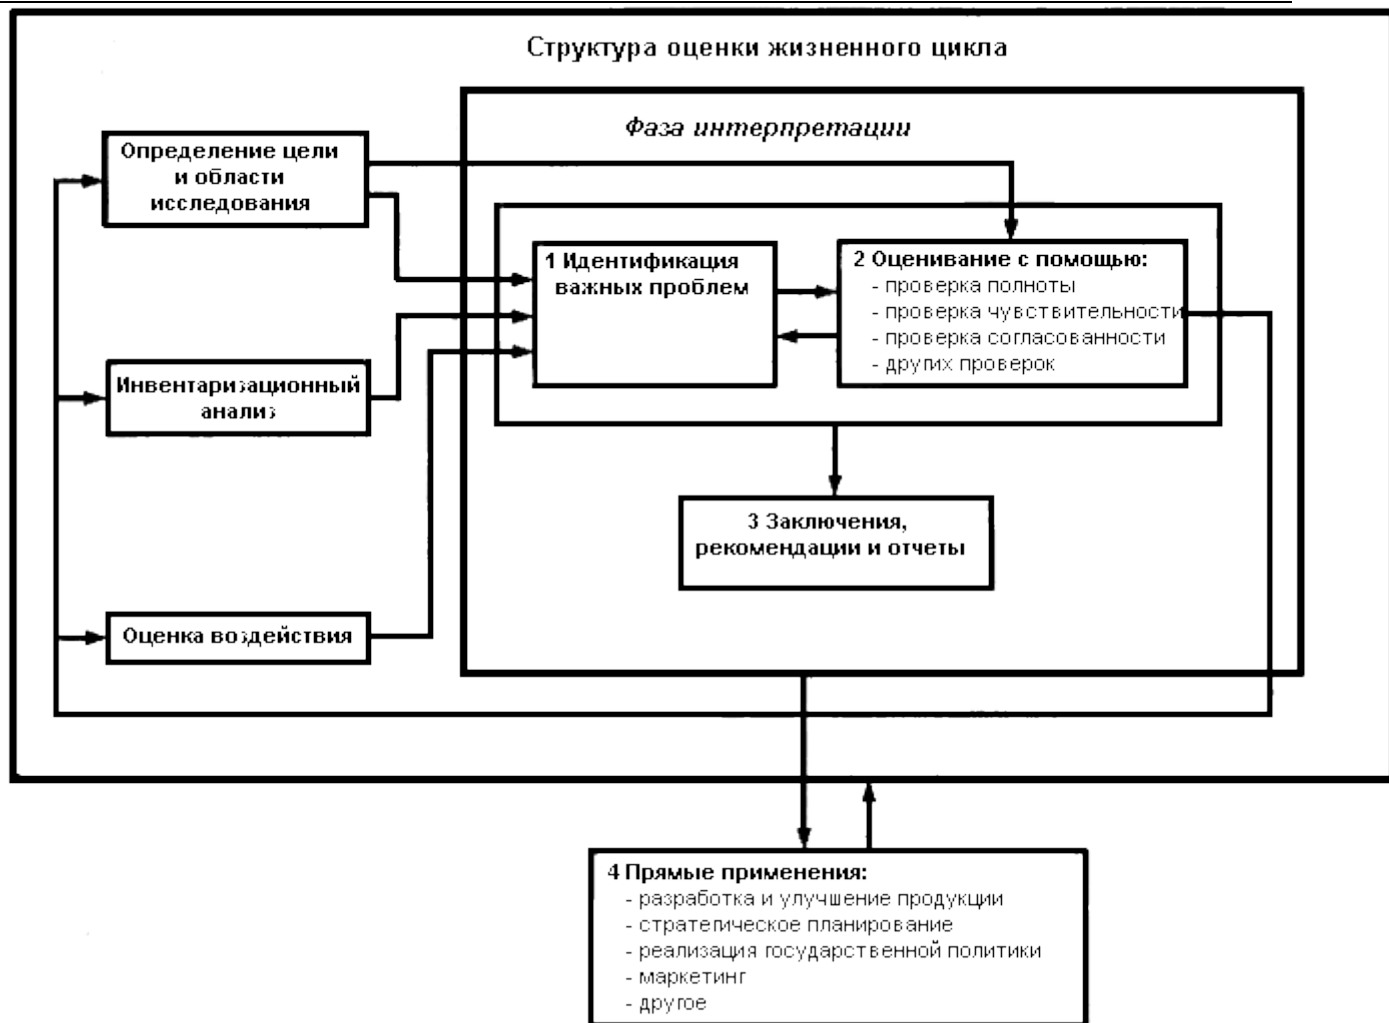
Структура оценки жизненного цикла

Фаза интерпретации

Определение цели и области исследования

Инвентаризационный анализ

Оценка воздействия

1 Идентификация важных проблем

2 Оценивание с помощью:
- проверка полноты
- проверка чувствительности
- проверка согласованности
- других проверок

3 Заключения, рекомендации и отчеты

4 Прямые применения:
- разработка и улучшение продукции
- стратегическое планирование
- реализация государственной политики
- маркетинг
- другое